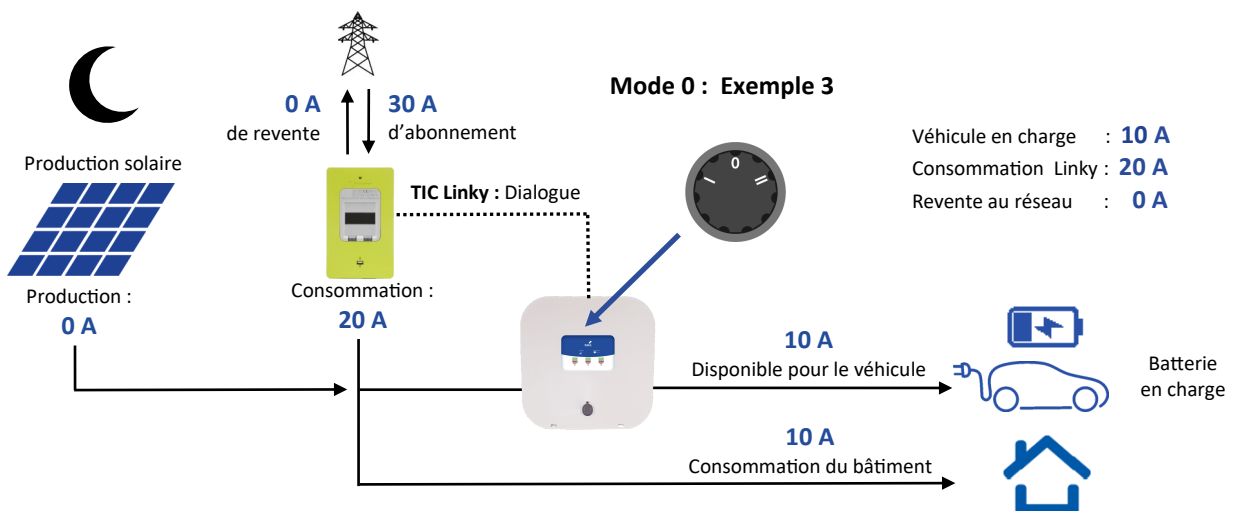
Mode 0 : Exemple 3

0 A
de revente

30 A
d'abonnement

Production solaire

TIC Linky : Dialogue

0

Véhicule en charge : 10 A
Consommation Linky : 20 A
Revente au réseau : 0 A

Production :
0 A

Consommation :
20 A

10 A
Disponible pour le véhicule

Batterie
en charge

10 A
Consommation du bâtiment